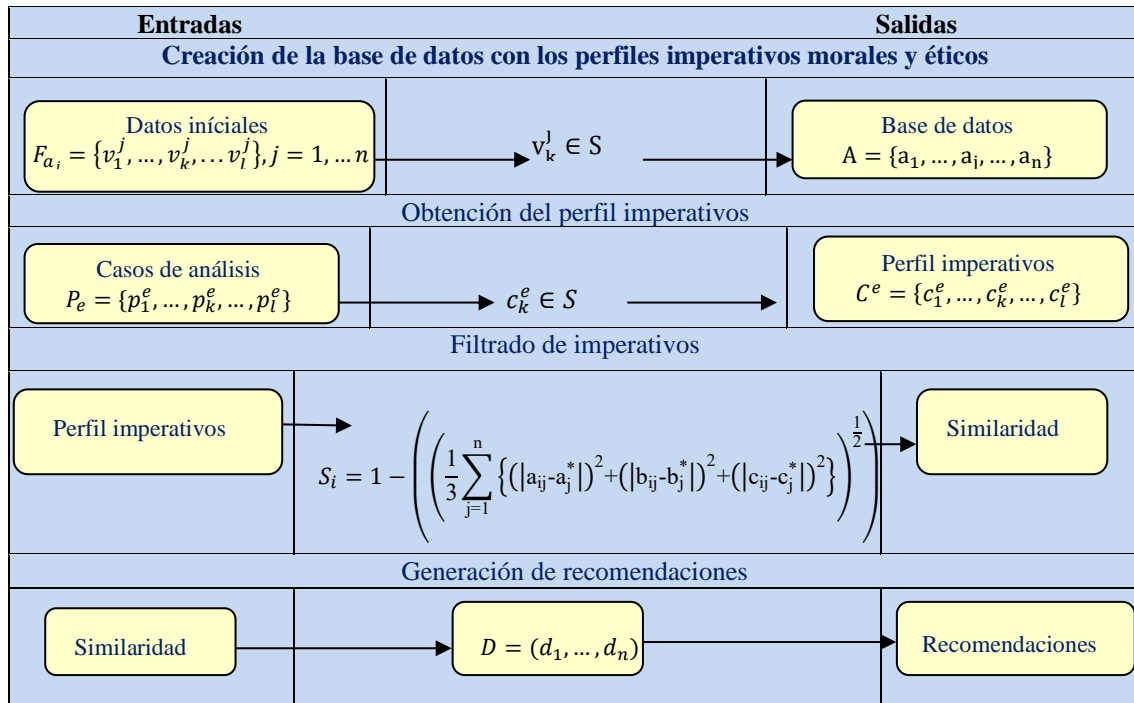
Entradas

Salidas

Creación de la base de datos con los perfiles imperativos morales y éticos

Datos iníciales
$F_{a_i} = \{v_1^j, \dots, v_k^j, \dots v_l^j\}, j = 1, \dots n$

$v_k^j \in S$

Base de datos
$A = \{a_1, \dots, a_i, \dots, a_n\}$

Obtención del perfil imperativos

Casos de análisis
$P_e = \{p_1^e, \dots, p_k^e, \dots, p_l^e\}$

$c_k^e \in S$

Perfil imperativos
$C^e = \{c_1^e, \dots, c_k^e, \dots, c_l^e\}$

Filtrado de imperativos

Perfil imperativos

$S_i = 1 - \left(\left(\frac{1}{3}\sum_{j=1}^{n}\left\{\left(|a_{ij}-a_j^*|\right)^2+\left(|b_{ij}-b_j^*|\right)^2+\left(|c_{ij}-c_j^*|\right)^2\right\}\right)^{\frac{1}{2}}\right)$

Similaridad

Generación de recomendaciones

Similaridad

$D = (d_1, \dots, d_n)$

Recomendaciones